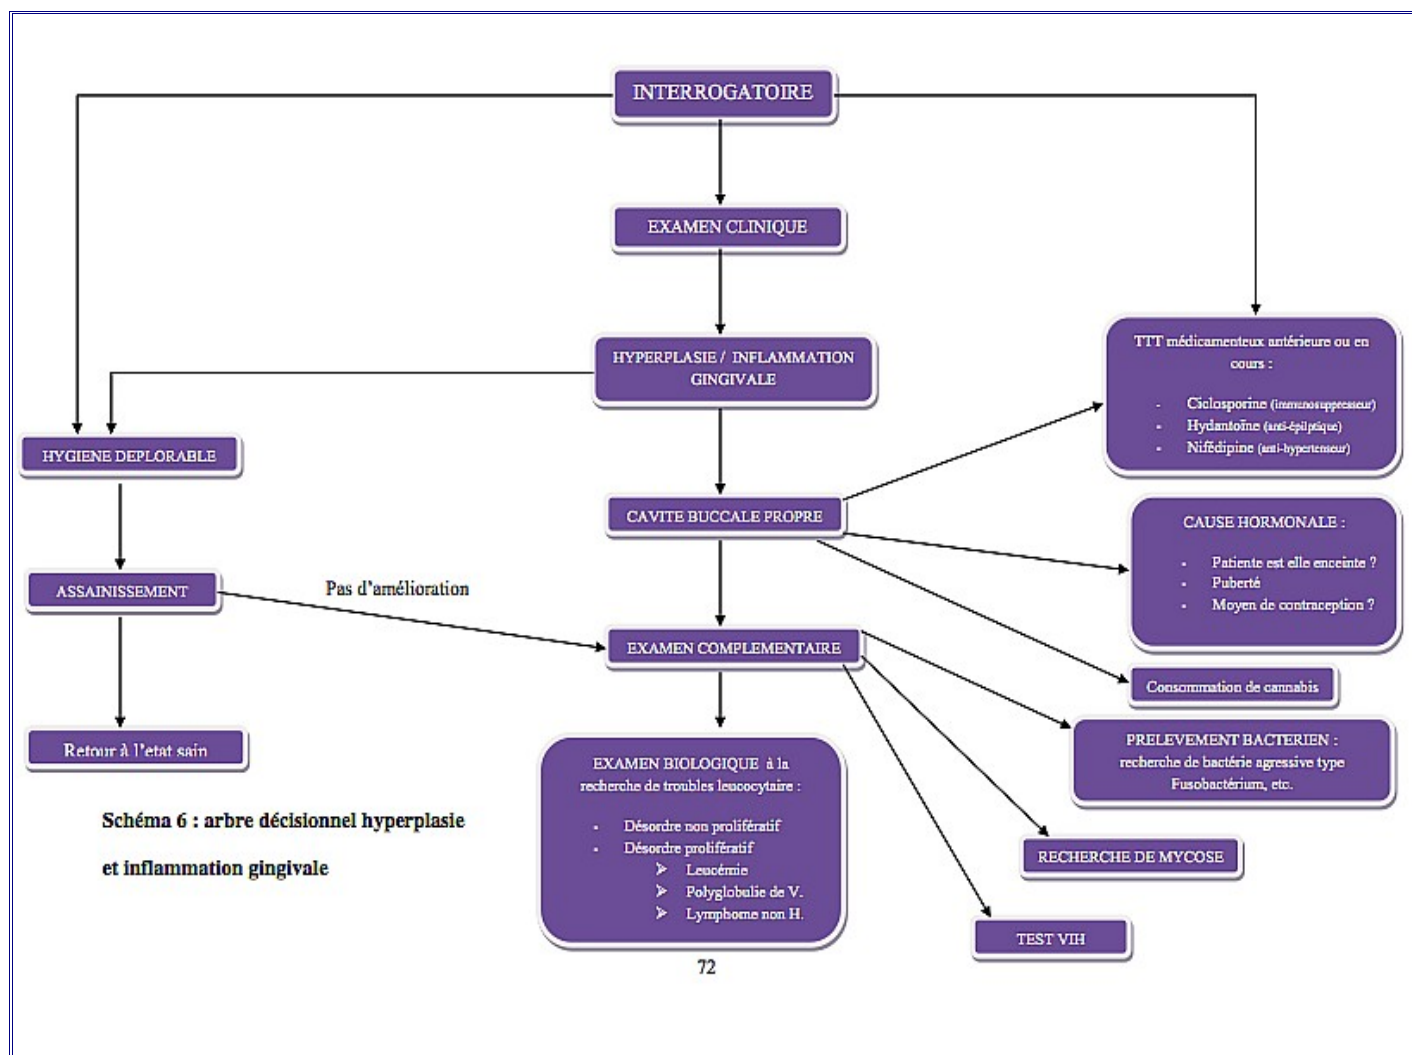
INTERROGATOIRE

EXAMEN CLINIQUE

HYPERPLASIE / INFLAMMATION GINGIVALE

TTT médicamenteux antérieure ou en cours :

- Ciclosporine (immunosuppresseur)
- Hydantoïne (anti-épilptique)
- Nifédipine (anti-hypertenseur)

HYGIENE DEPLORABLE

CAVITE BUCCALE PROPRE

CAUSE HORMONALE :

- Patiente est elle enceinte ?
- Puberté
- Moyen de contraception ?

ASSAINISSEMENT

Pas d'amélioration

EXAMEN COMPLEMENTAIRE

Consommation de cannabis

PRELEVEMENT BACTERIEN : recherche de bactérie agressive type Fusobactérium, etc.

Retour à l'etat sain

EXAMEN BIOLOGIQUE à la recherche de troubles leucocytaire :

- Désordre non prolifératif
- Désordre prolifératif
  - Leucémie
  - Polyglobulie de V.
  - Lymphome non H.

Schéma 6 : arbre décisionnel hyperplasie et inflammation gingivale

RECHERCHE DE MYCOSE

TEST VIH

72